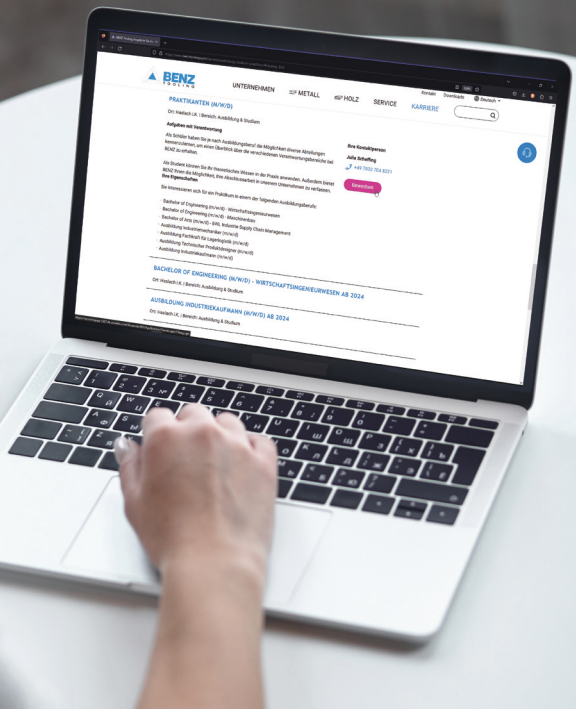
BENZ TOOLING

UNTERNEHMEN METALL HOLZ SERVICE KARRIERE

Kontakt Downloads Deutsch

PRAKTIKANTEN (M/W/D)

Ort: Haslach i.K. | Bereich: Ausbildung & Studium

Aufgaben mit Verantwortung

Als Schüler haben Sie je nach Ausbildungsberuf die Möglichkeit diverse Abteilungen kennenzulernen, um einen Überblick über die verschiedenen Verantwortungsbereiche bei BENZ zu erhalten.

Als Student können Sie Ihr theoretisches Wissen in der Praxis anwenden. Außerdem bietet BENZ Ihnen die Möglichkeit, Ihre Abschlussarbeit in unserem Unternehmen zu verfassen.

Ihre Eigenschaften

Sie interessieren sich für ein Praktikum in einem der folgenden Ausbildungsberufe:

· Bachelor of Engineering (m/w/d) - Wirtschaftsingenieurwesen
· Bachelor of Engineering (m/w/d) - Maschinenbau
· Bachelor of Arts (m/w/d) - BWL Industrie Supply Chain Management
· Ausbildung Industriemechaniker (m/w/d)
· Ausbildung Fachkraft für Lagerlogistik (m/w/d)
· Ausbildung Technischer Produktdesigner (m/w/d)
· Ausbildung Industriekaufmann (m/w/d)

Ihre Kontaktperson

Julia Scheffing

+49 7832 704 8221

Bewerben

BACHELOR OF ENGINEERING (M/W/D) - WIRTSCHAFTSINGENIEURWESEN AB 2024

Ort: Haslach i.K. | Bereich: Ausbildung & Studium

AUSBILDUNG INDUSTRIEKAUFMANN (M/W/D) AB 2024

Ort: Haslach i.K. | Bereich: Ausbildung & Studium